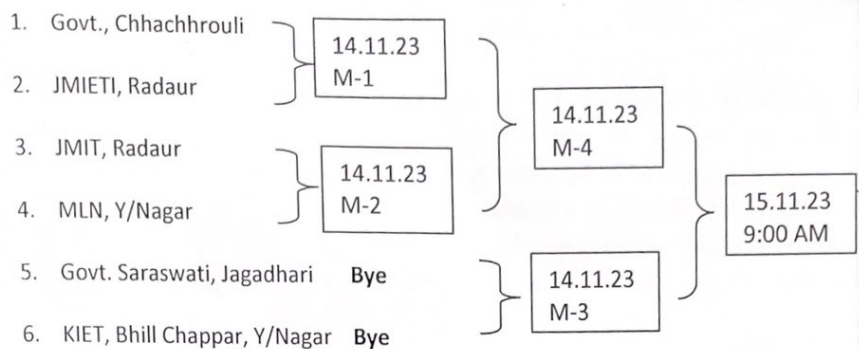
1. Govt., Chhachhrouli

2. JMIETI, Radaur

14.11.23
M-1

3. JMIT, Radaur

4. MLN, Y/Nagar

14.11.23
M-2

14.11.23
M-4

5. Govt. Saraswati, Jagadhari **Bye**

6. KIET, Bhill Chappar, Y/Nagar **Bye**

14.11.23
M-3

15.11.23
9:00 AM